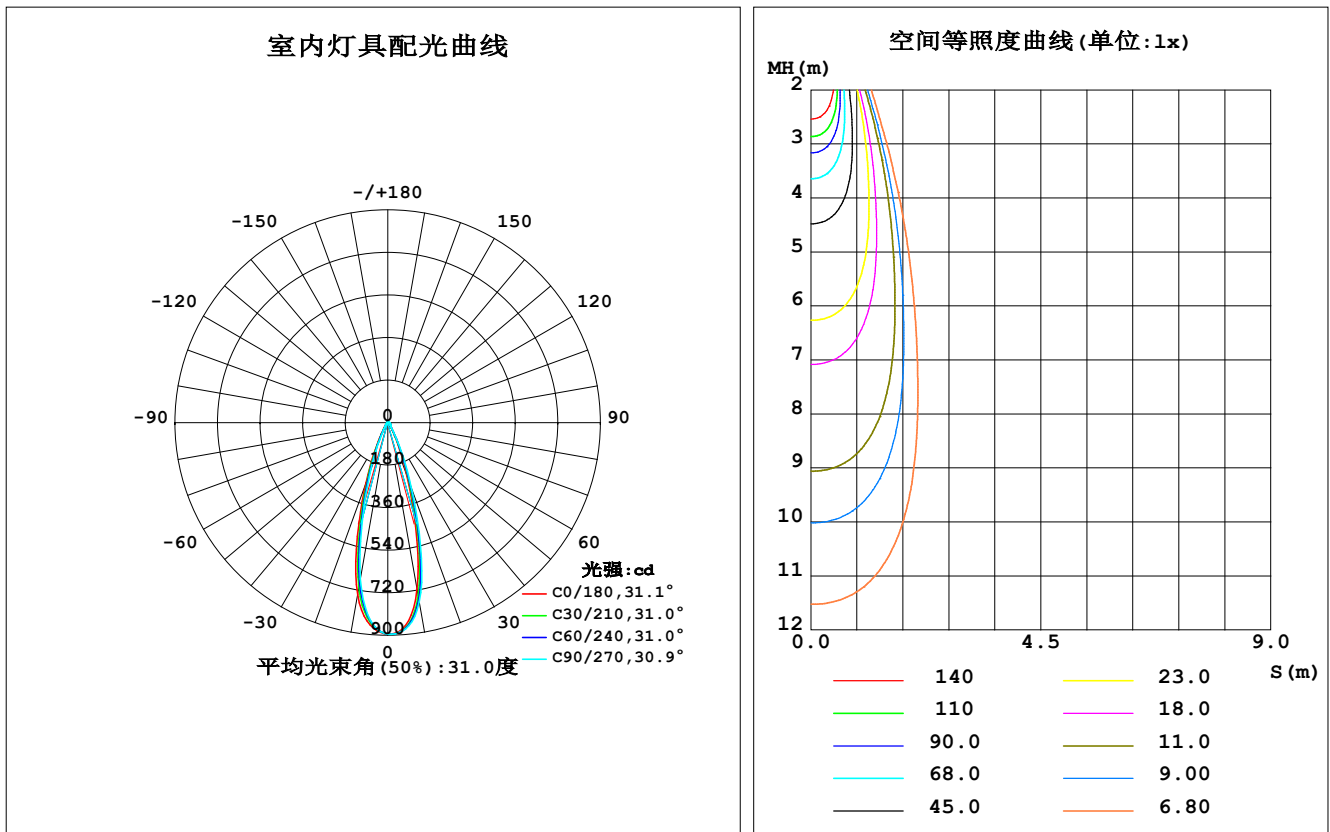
室内灯具配光曲线

-/+180
-150
150
-120
120
-90
90
-60
60
-30
30
0
0
180
360
540
720
900

光强:cd
C0/180,31.1°
C30/210,31.0°
C60/240,31.0°
C90/270,30.9°

平均光束角(50%):31.0度

空间等照度曲线(单位:lx)

MH(m)
2
3
4
5
6
7
8
9
10
11
12
0.0
4.5
9.0
S(m)

| | |
|---|---|
| 140 | 23.0 |
| 110 | 18.0 |
| 90.0 | 11.0 |
| 68.0 | 9.00 |
| 45.0 | 6.80 |